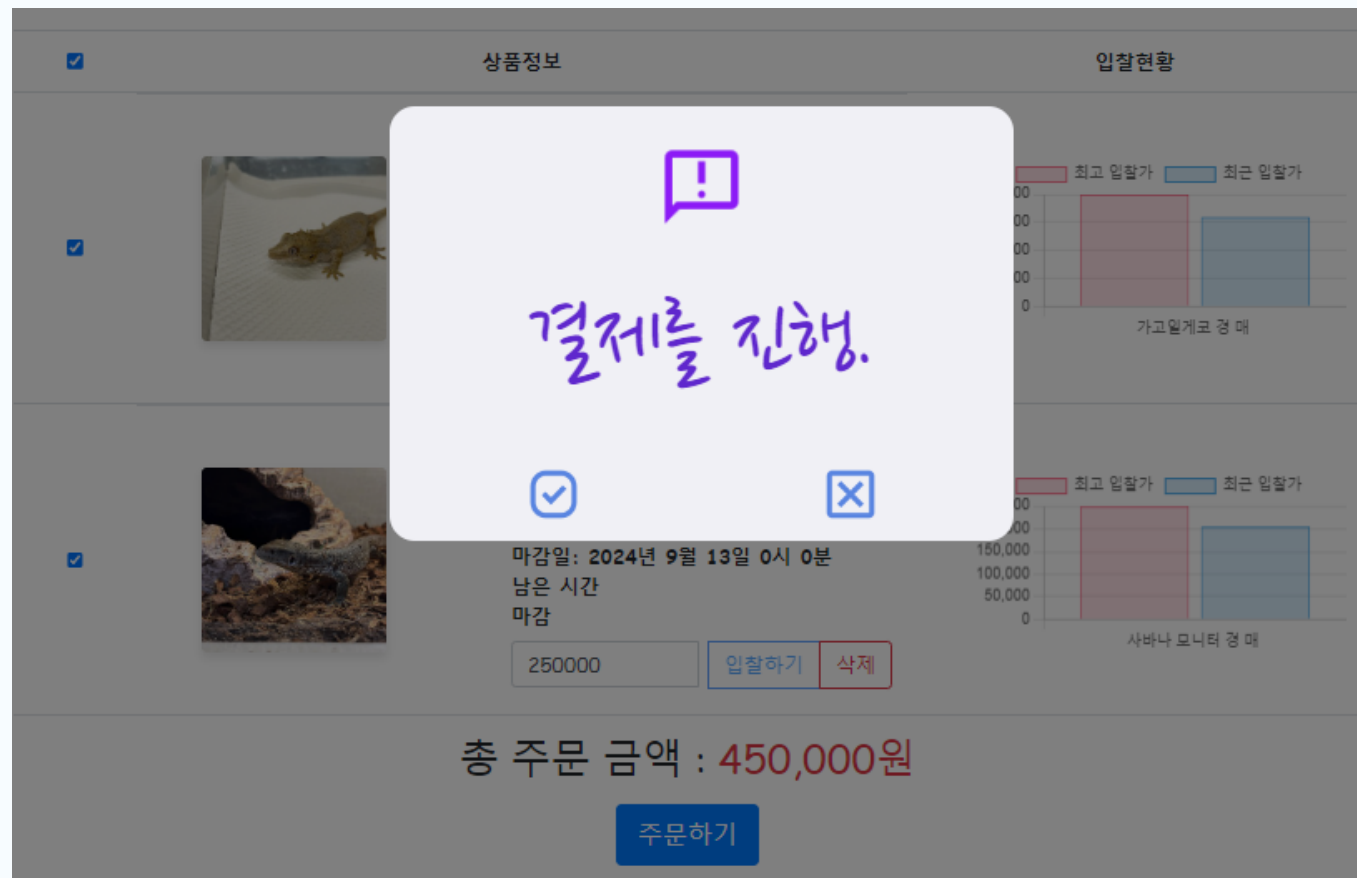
상품정보

입찰현황

결제를 진행.

최고 입찰가 최근 입찰가

00
00
00
00
0

가고일게코 경 매

최고 입찰가 최근 입찰가

00
00
150,000
100,000
50,000
0

사바나 모니터 경 매

마감일: 2024년 9월 13일 0시 0분
남은 시간
마감

250000

입찰하기

삭제

총 주문 금액 : 450,000원

주문하기